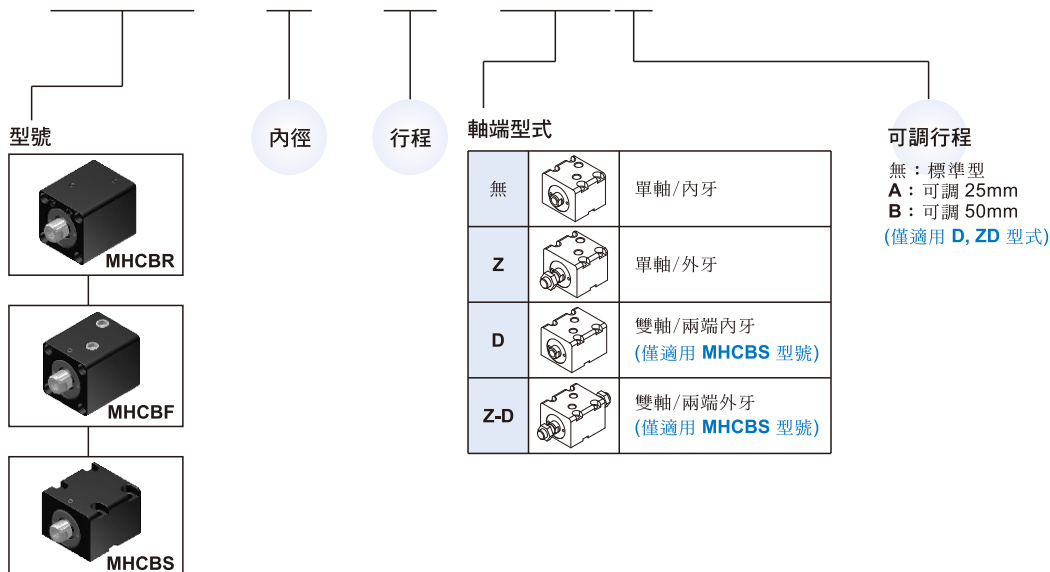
型號

MHCBR

MHCBF

MHCBS

內徑

行程

軸端型式

| 無 | | 單軸/內牙 |
|---|---|---|
| Z | | 單軸/外牙 |
| D | | 雙軸/兩端內牙 (僅適用 MHCBS 型號) |
| Z-D | | 雙軸/兩端外牙 (僅適用 MHCBS 型號) |

可調行程

無：標準型
A：可調 25mm
B：可調 50mm
(僅適用 D, ZD 型式)